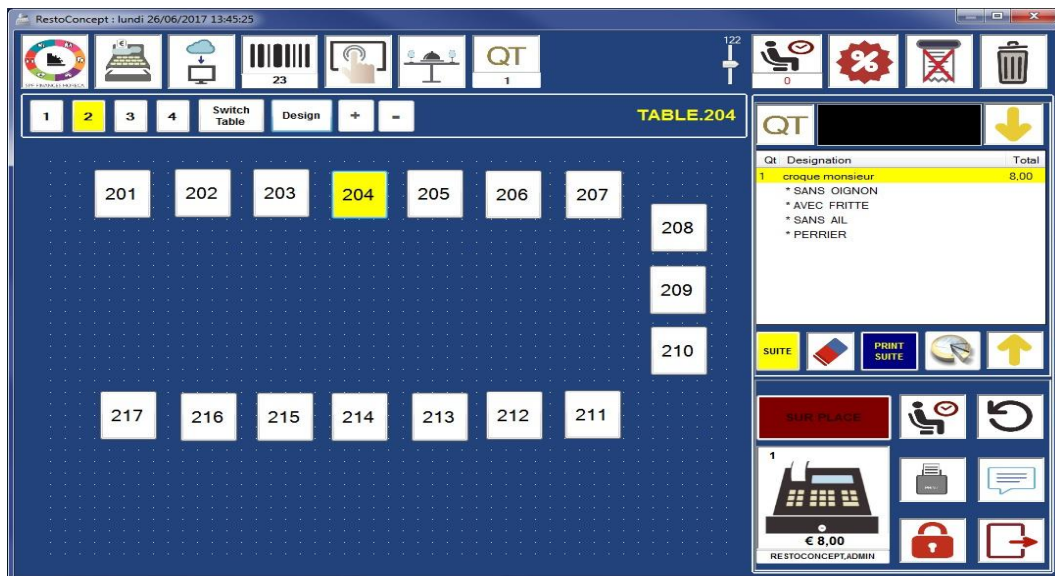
RestoConcept : lundi 26/06/2017 13:45:25

23

QT
1

122

0

1 2 3 4 Switch Table Design + -

TABLE.204

201 202 203 204 205 206 207
208
209
210
217 216 215 214 213 212 211

QT

| Qt | Designation | Total |
|---|---|---|
| 1 | croque monsieur | 8,00 |
| | * SANS OIGNON | |
| | * AVEC FRITTE | |
| | * SANS AIL | |
| | * PERRIER | |

SUITE
PRINT SUITE

SUR PLACE

1
€ 8,00
RESTOCONCEPT,ADMIN